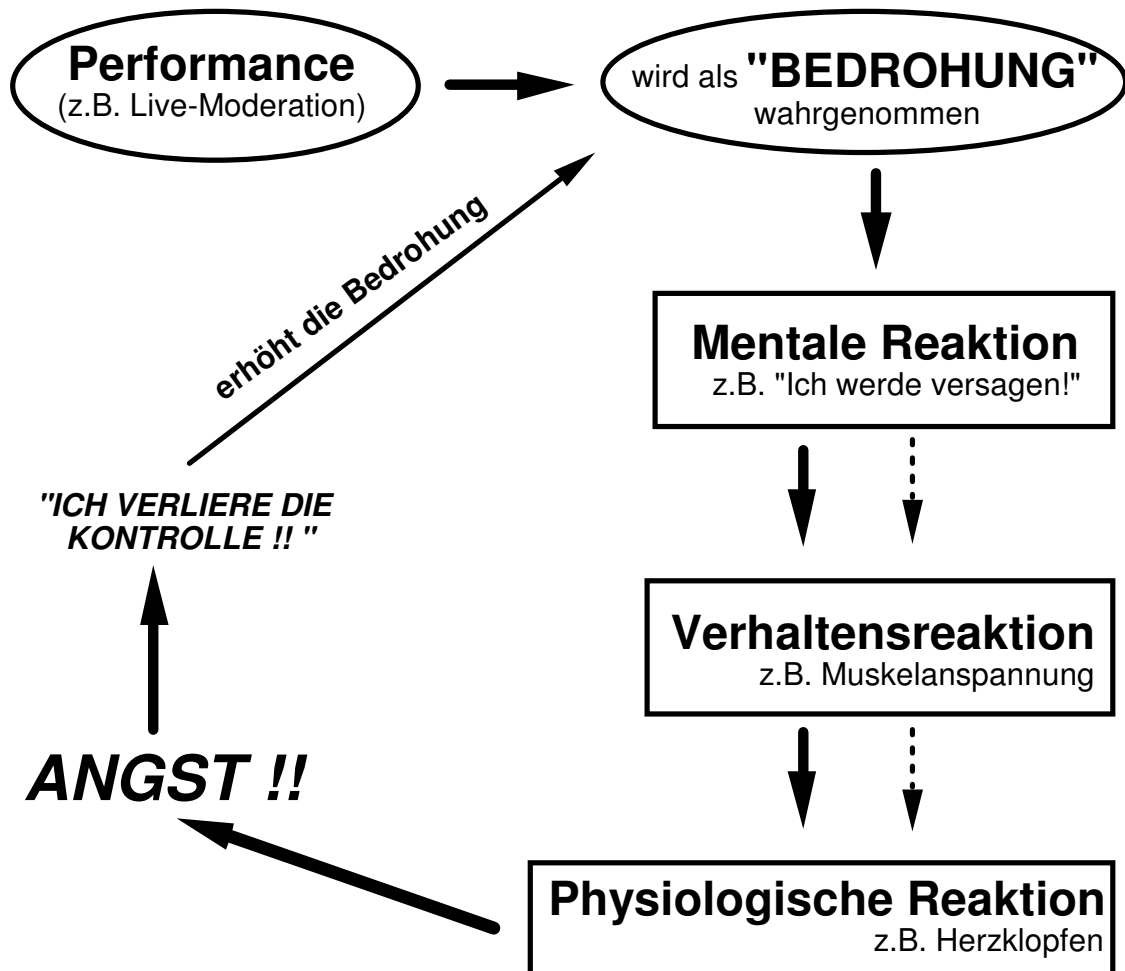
Performance
(z.B. Live-Moderation)

wird als "BEDROHUNG" wahrgenommen

Mentale Reaktion
z.B. "Ich werde versagen!"

Verhaltensreaktion
z.B. Muskelanspannung

Physiologische Reaktion
z.B. Herzklopfen

ANGST !!

"ICH VERLIERE DIE KONTROLLE !! "

erhöht die Bedrohung